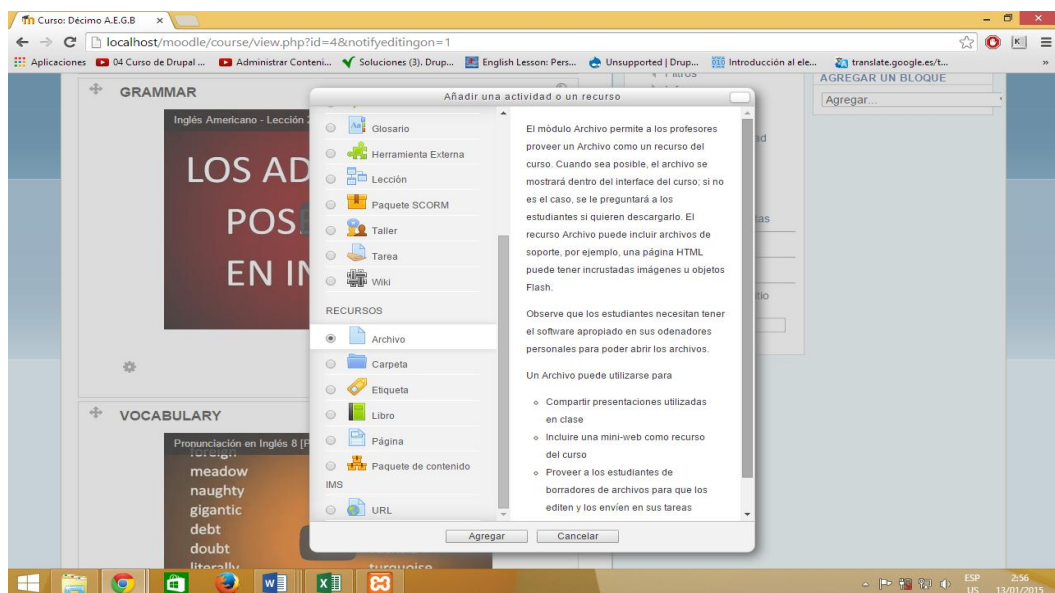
Curso: Décimo A.E.G.B ×

localhost/moodle/course/view.php?id=4&notifyeditingon=1

Aplicaciones 04 Curso de Drupal ... Administrar Conteni... Soluciones (3). Drup... English Lesson: Pers... Unsupported | Drup... Introducción al ele... translate.google.es/t...

GRAMMAR

Inglés Americano - Lección

LOS AD
POS
EN IN

VOCABULARY

Pronunciación en Inglés 8 [

foreign
meadow
naughty
gigantic
debt
doubt
literally

AGREGAR UN BLOQUE

Agregar...

Añadir una actividad o un recurso

Glosario
Herramienta Externa
Lección
Paquete SCORM
Taller
Tarea
Wiki

RECURSOS

Archivo
Carpeta
Etiqueta
Libro
Página
Paquete de contenido IMS
URL

El módulo Archivo permite a los profesores proveer un Archivo como un recurso del curso. Cuando sea posible, el archivo se mostrará dentro del interface del curso; si no es el caso, se le preguntará a los estudiantes si quieren descargarlo. El recurso Archivo puede incluir archivos de soporte, por ejemplo, una página HTML puede tener incrustadas imágenes u objetos Flash.

Observe que los estudiantes necesitan tener el software apropiado en sus odenadores personales para poder abrir los archivos.

Un Archivo puede utilizarse para

Compartir presentaciones utilizadas en clase
Incluire una mini-web como recurso del curso
Proveer a los estudiantes de borradores de archivos para que los editen y los envíen en sus tareas

Agregar Cancelar

ESP US 2:56 13/01/2015